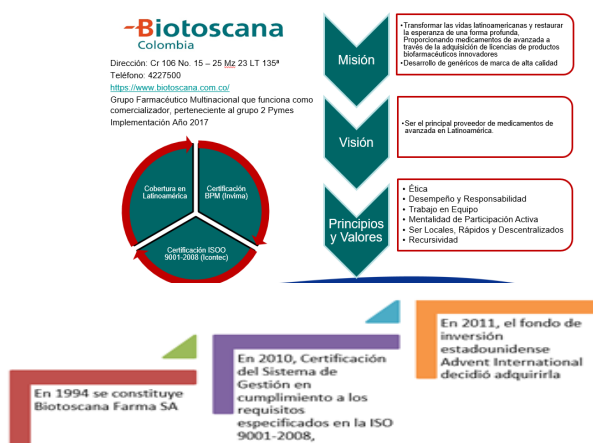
Biotoscana
Colombia

Dirección: Cr 106 No. 15 – 25 Mz 23 LT 135ª
Teléfono: 4227500
https://www.biotoscana.com.co/
Grupo Farmacéutico Multinacional que funciona como comercializador, perteneciente al grupo 2 Pymes
Implementación Año 2017

Cobertura en Latinoamérica

Certificación BPM (Invima)

Certificación ISOO 9001-2008 (Icontec)

Misión

• Transformar las vidas latinoamericanas y restaurar la esperanza de una forma profunda, Proporcionando medicamentos de avanzada a través de la adquisición de licencias de productos biofarmacéuticos innovadores
• Desarrollo de genéricos de marca de alta calidad

Visión

• Ser el principal proveedor de medicamentos de avanzada en Latinoamérica.

Principios y Valores

• Ética
• Desempeño y Responsabilidad
• Trabajo en Equipo
• Mentalidad de Participación Activa
• Ser Locales, Rápidos y Descentralizados
• Recursividad

En 1994 se constituye Biotoscana Farma SA

En 2010, Certificación del Sistema de Gestión en cumplimiento a los requisitos especificados en la ISO 9001-2008,

En 2011, el fondo de inversión estadounidense Advent International decidió adquirirla